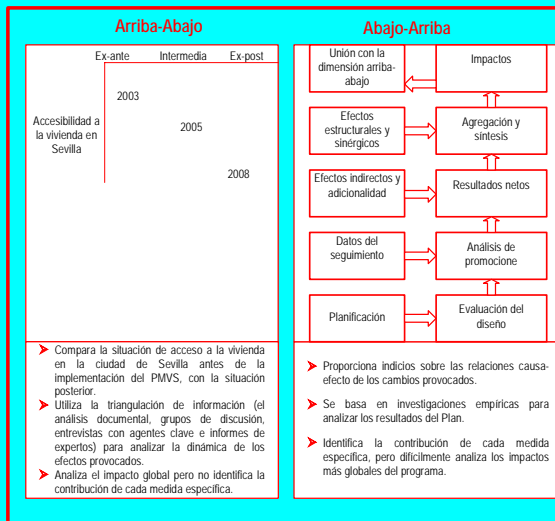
Arriba-Abajo

Ex-ante Intermedia Ex-post

Accesibilidad a la vivienda en Sevilla

2003

2005

2008

Compara la situación de acceso a la vivienda en la ciudad de Sevilla antes de la implementación del PMVS, con la situación posterior.

Utiliza la triangulación de información (el análisis documental, grupos de discusión, entrevistas con agentes clave e informes de expertos) para analizar la dinámica de los efectos provocados.

Analiza el impacto global pero no identifica la contribución de cada medida específica.

Abajo-Arriba

Unión con la dimensión arriba-abajo

Impactos

Efectos estructurales y sinérgicos

Agregación y síntesis

Efectos indirectos y adicionalidad

Resultados netos

Datos del seguimiento

Análisis de promocione

Planificación

Evaluación del diseño

Proporciona indicios sobre las relaciones causa-efecto de los cambios provocados.

Se basa en investigaciones empíricas para analizar los resultados del Plan.

Identifica la contribución de cada medida específica, pero difícilmente analiza los impactos más globales del programa.